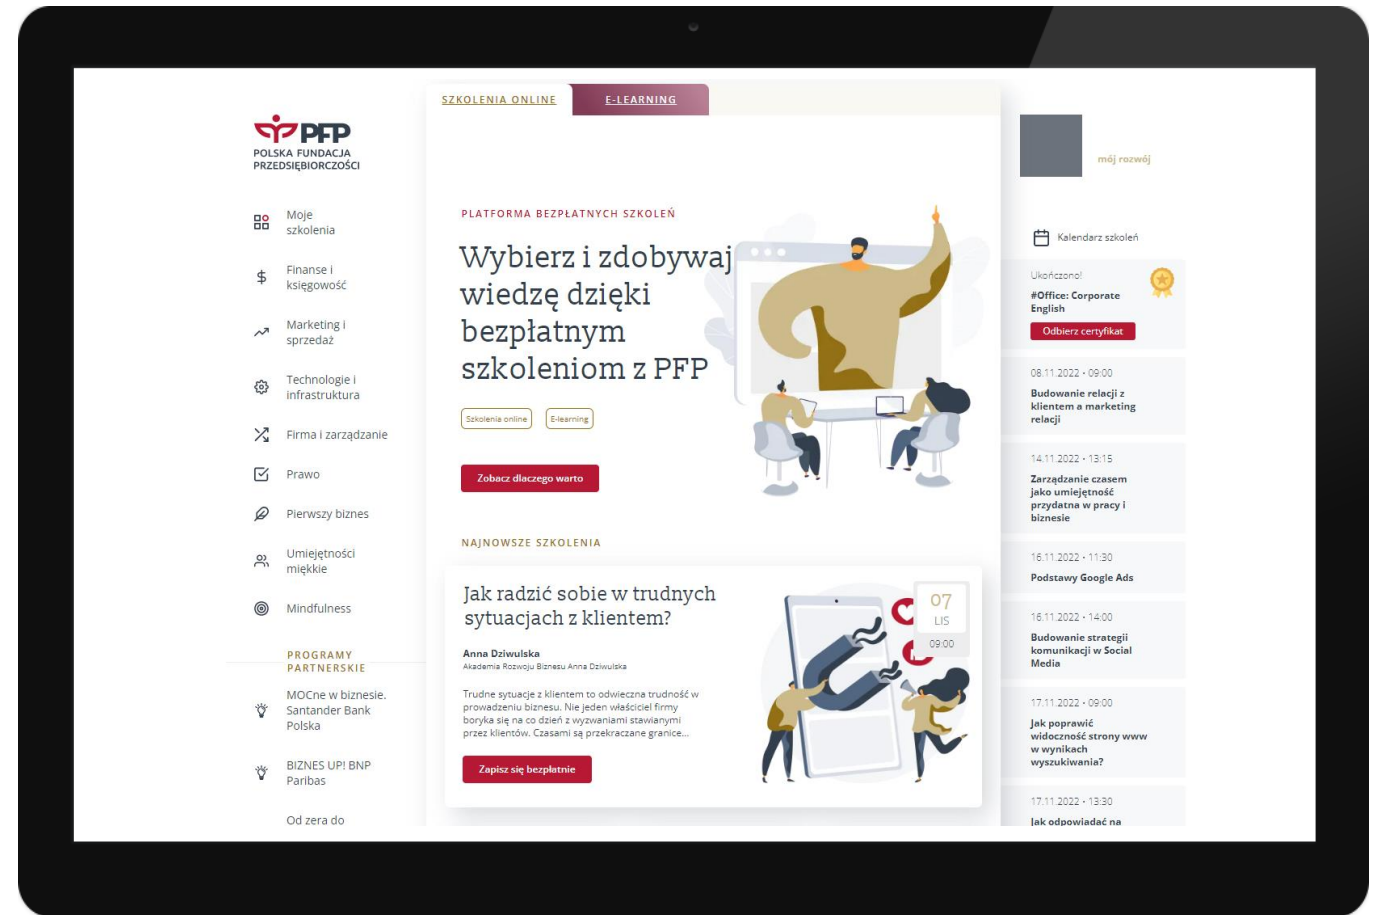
PFP
POLSKA FUNDACJA PRZEDSIĘBIORCZOŚCI

Moje szkolenia
Finanse i księgowość
Marketing i sprzedaż
Technologie i infrastruktura
Firma i zarządzanie
Prawo
Pierwszy biznes
Umiejętności miękkie
Mindfulness

PROGRAMY PARTNERSKIE
MOCne w biznesie. Santander Bank Polska
BIZNES UP! BNP Paribas
Od zera do

SZKOLENIA ONLINE
E-LEARNING

PLATFORMA BEZPŁATNYCH SZKOLEŃ
Wybierz i zdobywaj wiedzę dzięki bezpłatnym szkoleniom z PFP

Szkolenia online
E-learning

Zobacz dlaczego warto

NAJNOWSZE SZKOLENIA

Jak radzić sobie w trudnych sytuacjach z klientem?
Anna Dziwulska
Akademia Rozwoju Biznesu Anna Dziwulska
Trudne sytuacje z klientem to odwieczna trudność w prowadzeniu biznesu. Nie jeden właściciel firmy boryka się na co dzień z wyzwaniami stawianymi przez klientów. Czasami są przekraczane granice...
Zapisz się bezpłatnie

07
LIS
09:00

mój rozwój

Kalendarz szkoleń

Ukończono!
#Office: Corporate English
Odbierz certyfikat

08.11.2022 · 09:00
Budowanie relacji z klientem a marketing relacji

14.11.2022 · 13:15
Zarządzanie czasem jako umiejętność przydatna w pracy i biznesie

16.11.2022 · 11:30
Podstawy Google Ads

16.11.2022 · 14:00
Budowanie strategii komunikacji w Social Media

17.11.2022 · 09:00
Jak poprawić widoczność strony www w wynikach wyszukiwania?

17.11.2022 · 13:30
Jak odpowiadać na